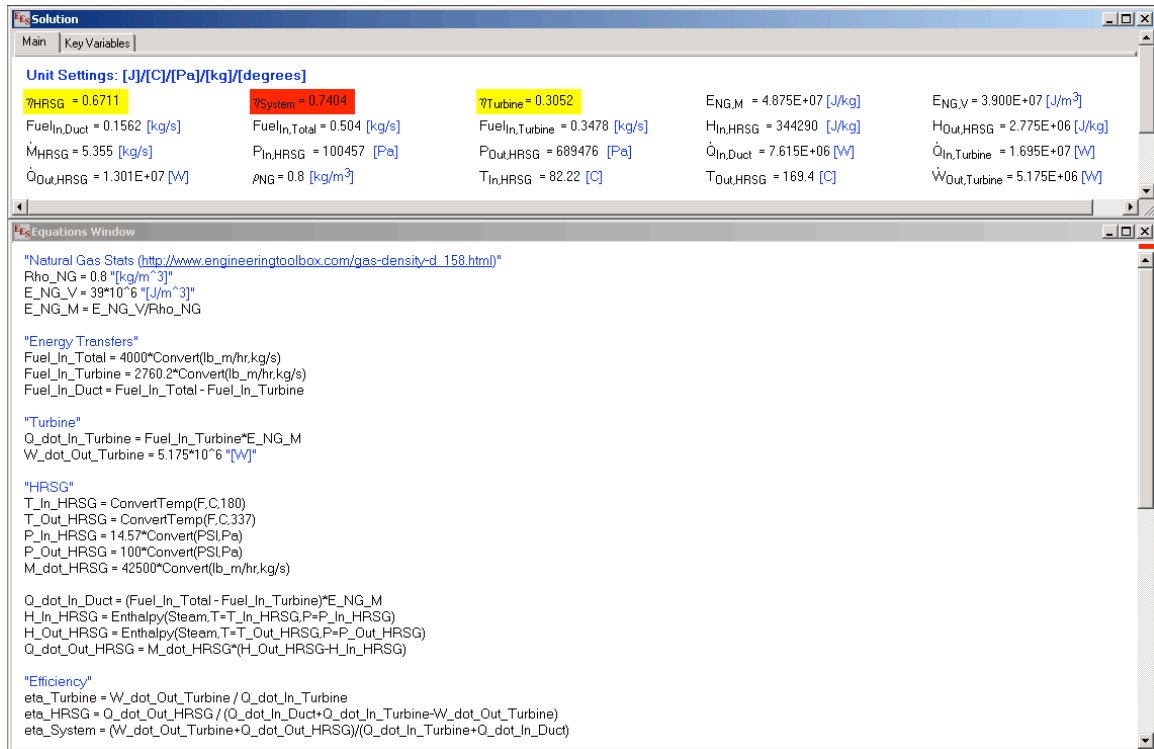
Solution

Main | Key Variables

Unit Settings: [J]/[C]/[Pa]/[kg]/[degrees]

$\eta_{HRSG}$ = 0.6711
$\eta_{System}$ = 0.7404
$\eta_{Turbine}$ = 0.3052
$E_{NG,M}$ = 4.875E+07 [J/kg]
$E_{NG,V}$ = 3.900E+07 [J/m$^3$]
$Fuel_{In,Duct}$ = 0.1562 [kg/s]
$Fuel_{In,Total}$ = 0.504 [kg/s]
$Fuel_{In,Turbine}$ = 0.3478 [kg/s]
$H_{In,HRSG}$ = 344290 [J/kg]
$H_{Out,HRSG}$ = 2.775E+06 [J/kg]
$\dot{M}_{HRSG}$ = 5.355 [kg/s]
$P_{In,HRSG}$ = 100457 [Pa]
$P_{Out,HRSG}$ = 689476 [Pa]
$\dot{Q}_{In,Duct}$ = 7.615E+06 [W]
$\dot{Q}_{In,Turbine}$ = 1.695E+07 [W]
$\dot{Q}_{Out,HRSG}$ = 1.301E+07 [W]
$\rho_{NG}$ = 0.8 [kg/m$^3$]
$T_{In,HRSG}$ = 82.22 [C]
$T_{Out,HRSG}$ = 169.4 [C]
$\dot{W}_{Out,Turbine}$ = 5.175E+06 [W]

Equations Window

"Natural Gas Stats (http://www.engineeringtoolbox.com/gas-density-d_158.html)"
Rho_NG = 0.8 "[kg/m^3]"
E_NG_V = 39*10^6 "[J/m^3]"
E_NG_M = E_NG_V/Rho_NG

"Energy Transfers"
Fuel_In_Total = 4000*Convert(lb_m/hr,kg/s)
Fuel_In_Turbine = 2760.2*Convert(lb_m/hr,kg/s)
Fuel_In_Duct = Fuel_In_Total - Fuel_In_Turbine

"Turbine"
Q_dot_In_Turbine = Fuel_In_Turbine*E_NG_M
W_dot_Out_Turbine = 5.175*10^6 "[W]"

"HRSG"
T_In_HRSG = ConvertTemp(F,C,180)
T_Out_HRSG = ConvertTemp(F,C,337)
P_In_HRSG = 14.57*Convert(PSI,Pa)
P_Out_HRSG = 100*Convert(PSI,Pa)
M_dot_HRSG = 42500*Convert(lb_m/hr,kg/s)

Q_dot_In_Duct = (Fuel_In_Total - Fuel_In_Turbine)*E_NG_M
H_In_HRSG = Enthalpy(Steam,T=T_In_HRSG,P=P_In_HRSG)
H_Out_HRSG = Enthalpy(Steam,T=T_Out_HRSG,P=P_Out_HRSG)
Q_dot_Out_HRSG = M_dot_HRSG*(H_Out_HRSG-H_In_HRSG)

"Efficiency"
eta_Turbine = W_dot_Out_Turbine / Q_dot_In_Turbine
eta_HRSG = Q_dot_Out_HRSG / (Q_dot_In_Duct+Q_dot_In_Turbine-W_dot_Out_Turbine)
eta_System = (W_dot_Out_Turbine+Q_dot_Out_HRSG)/(Q_dot_In_Turbine+Q_dot_In_Duct)